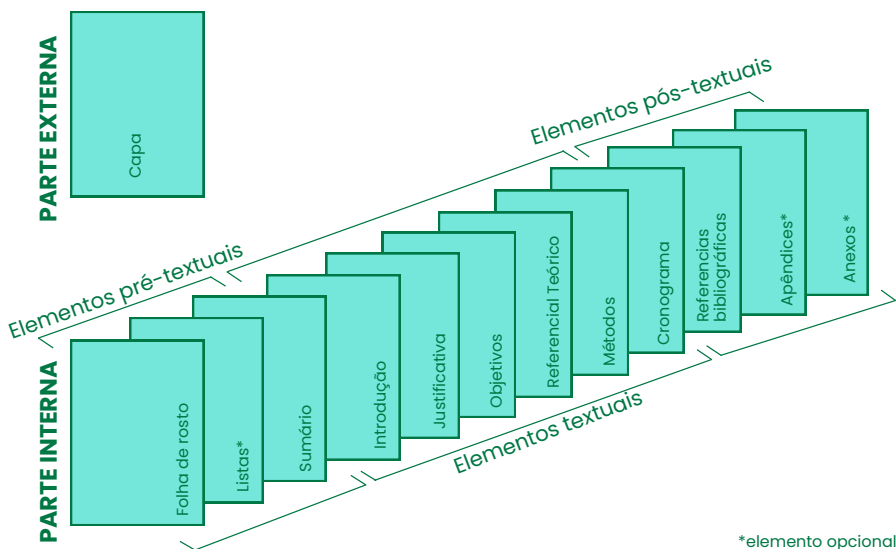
PARTE EXTERNA

Capa

Elementos pós-textuais

Elementos pré-textuais

PARTE INTERNA

Folha de rosto

Listas*

Sumário

Introdução

Justificativa

Objetivos

Referencial Teórico

Métodos

Cronograma

Referencias bibliográficas

Apêndices*

Anexos *

Elementos textuais

*elemento opcional